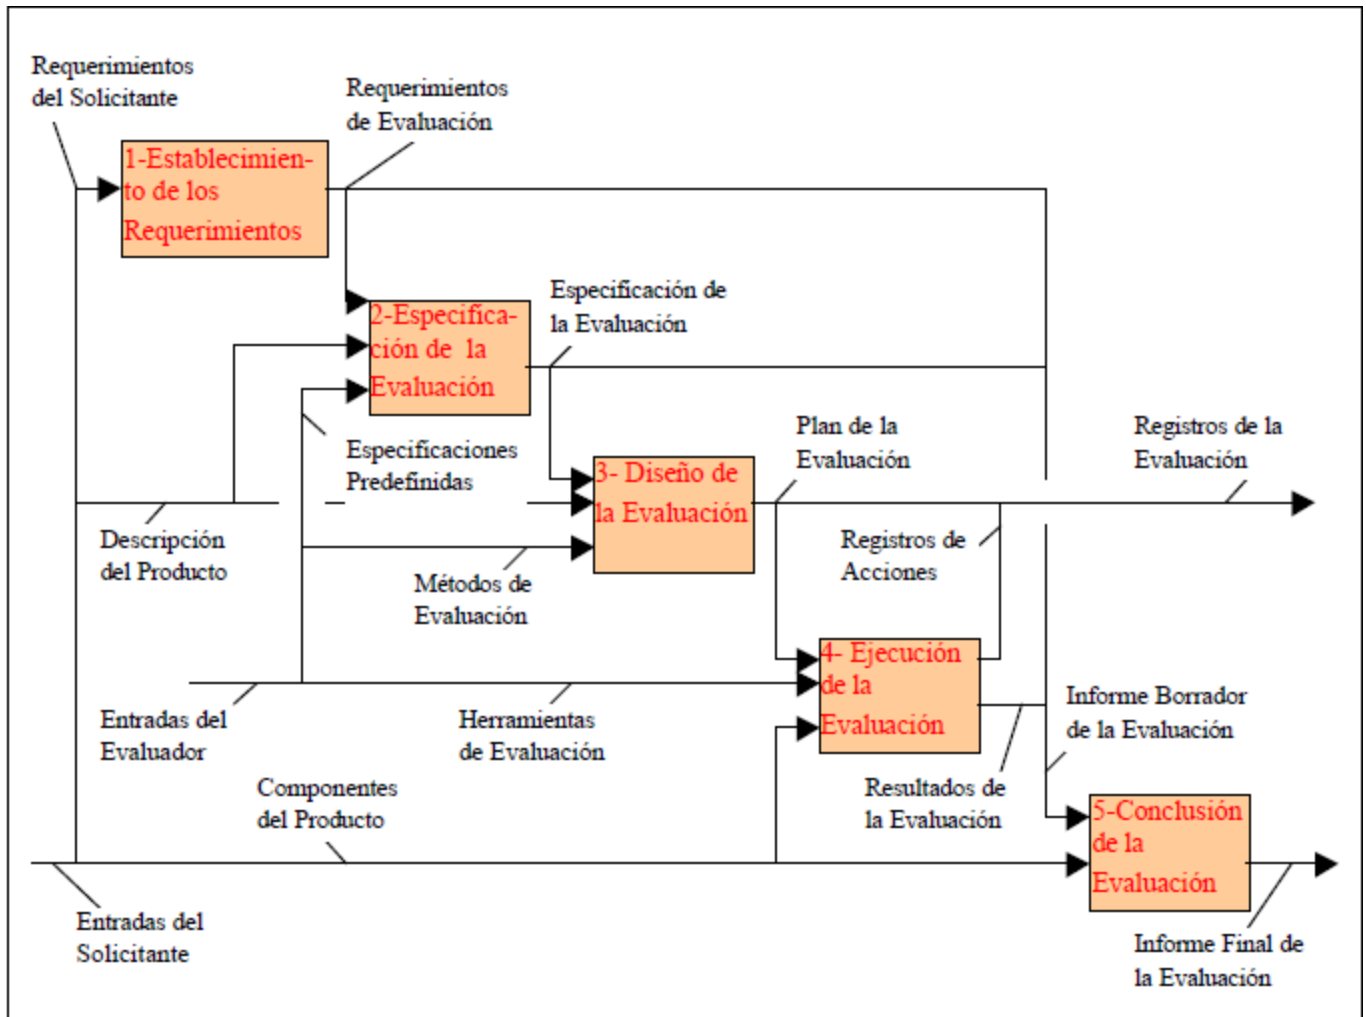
Requerimientos del Solicitante

Requerimientos de Evaluación

1-Establecimiento de los Requerimientos

2-Especificación de la Evaluación

Especificación de la Evaluación

Especificaciones Predefinidas

3- Diseño de la Evaluación

Plan de la Evaluación

Registros de la Evaluación

Descripción del Producto

Métodos de Evaluación

Registros de Acciones

4- Ejecución de la Evaluación

Entradas del Evaluador

Herramientas de Evaluación

Informe Borrador de la Evaluación

Componentes del Producto

Resultados de la Evaluación

5-Conclusión de la Evaluación

Entradas del Solicitante

Informe Final de la Evaluación